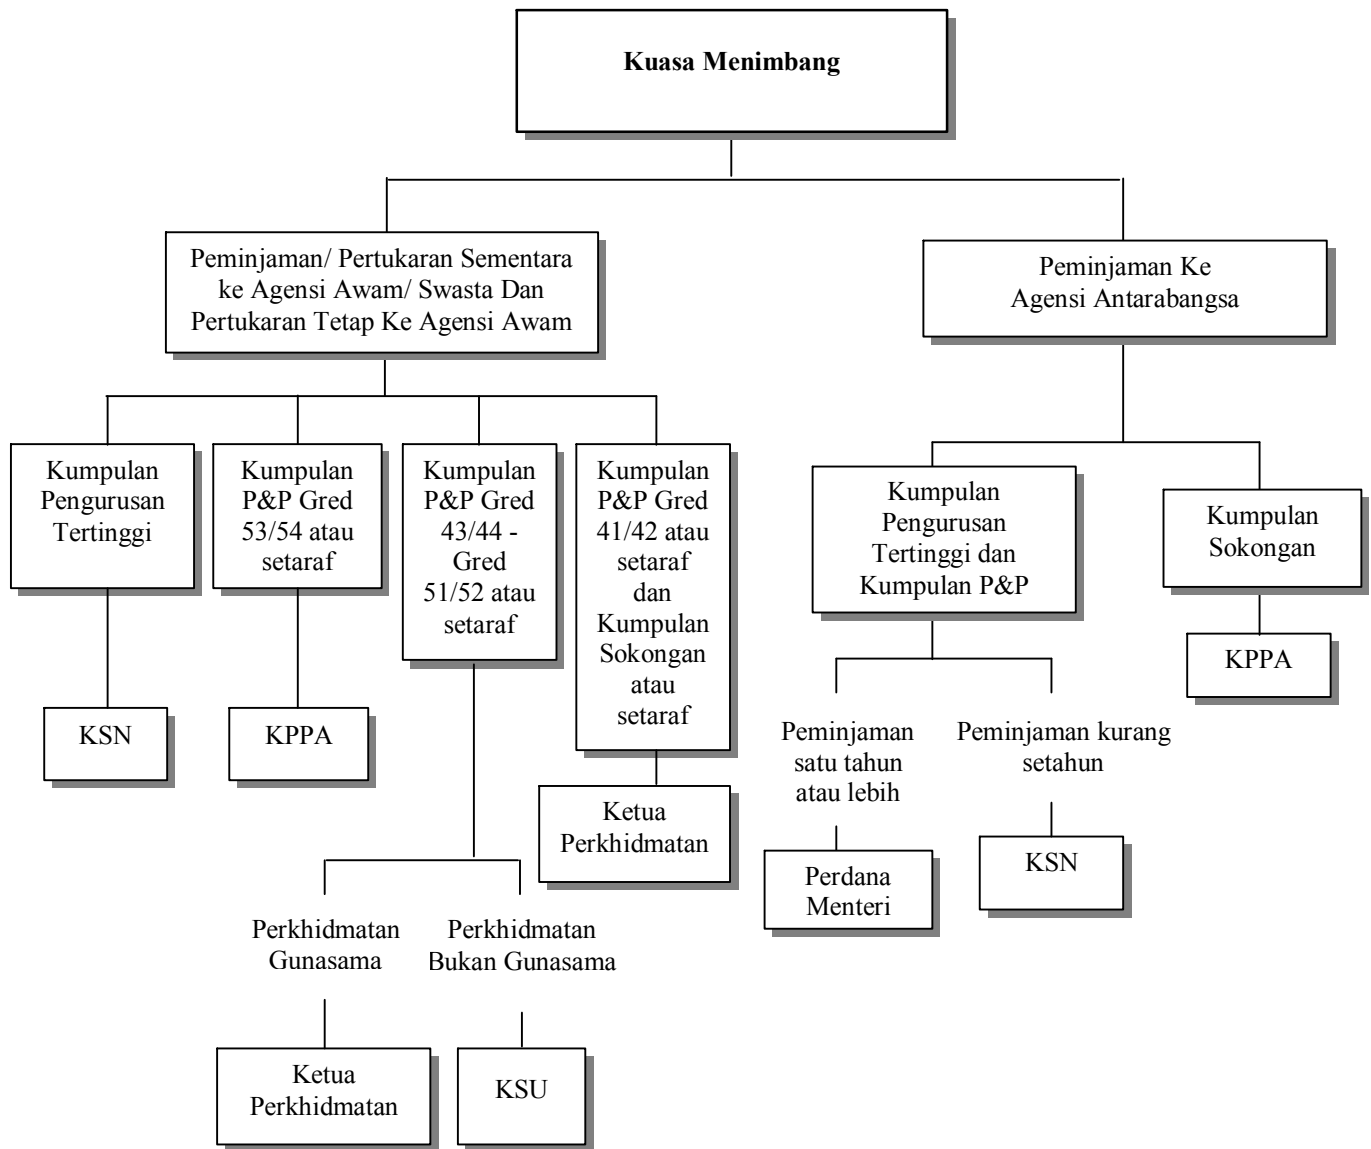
**Kuasa Menimbang**

Peminjaman/ Pertukaran Sementara ke Agensi Awam/ Swasta Dan Pertukaran Tetap Ke Agensi Awam

Kumpulan Pengurusan Tertinggi

KSN

Kumpulan P&P Gred 53/54 atau setaraf

KPPA

Kumpulan P&P Gred 43/44 - Gred 51/52 atau setaraf

Perkhidmatan Gunasama

Ketua Perkhidmatan

Perkhidmatan Bukan Gunasama

KSU

Kumpulan P&P Gred 41/42 atau setaraf dan Kumpulan Sokongan atau setaraf

Ketua Perkhidmatan

Peminjaman Ke Agensi Antarabangsa

Kumpulan Pengurusan Tertinggi dan Kumpulan P&P

Peminjaman satu tahun atau lebih

Perdana Menteri

Peminjaman kurang setahun

KSN

Kumpulan Sokongan

KPPA